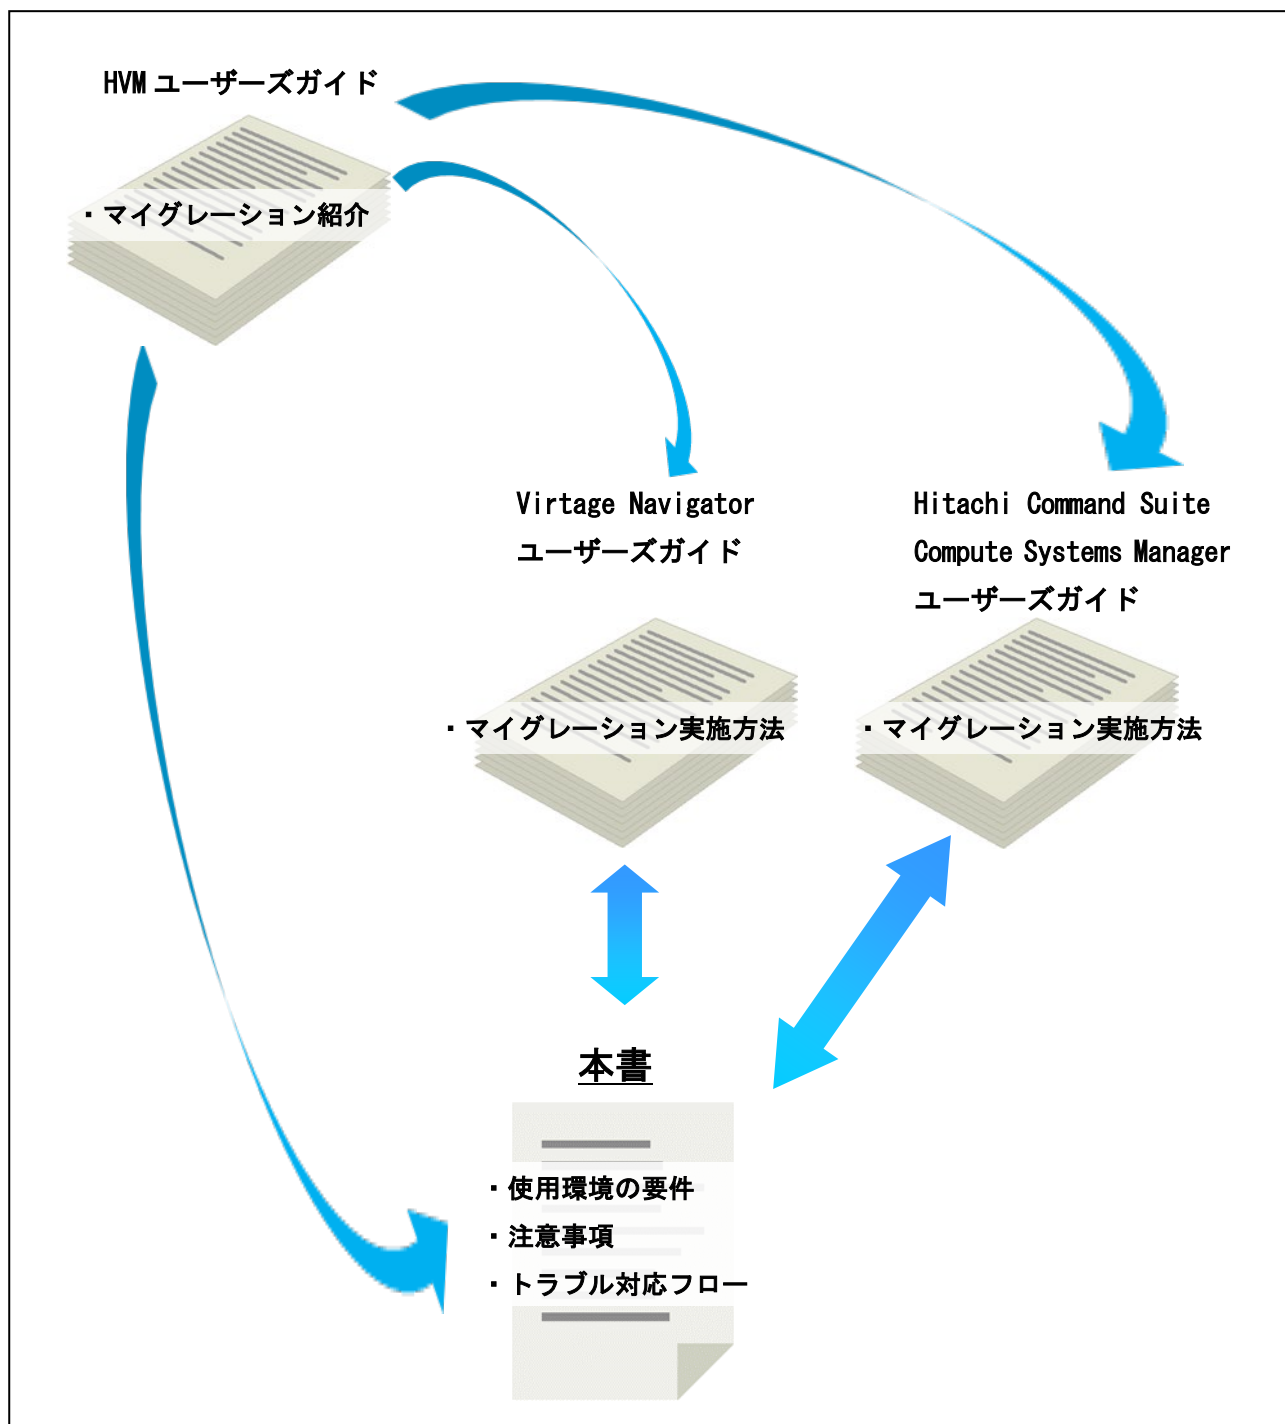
HVM ユーザーズガイド

・マイグレーション紹介

Virtage Navigator ユーザーズガイド

・マイグレーション実施方法

Hitachi Command Suite Compute Systems Manager ユーザーズガイド

・マイグレーション実施方法

本書

・使用環境の要件
・注意事項
・トラブル対応フロー